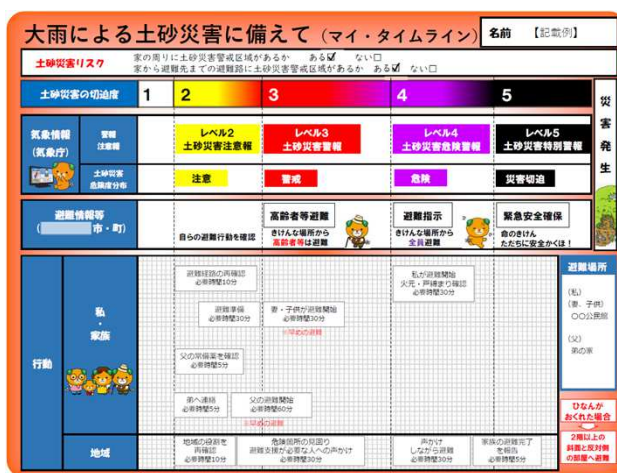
大雨による土砂災害に備えて（マイ・タイムライン）

名前 【記載例】

土砂災害リスク

家の周りに土砂災害警戒区域があるか　ある☑　ない□
家から避難先までの避難路に土砂災害警戒区域があるか　ある☑　ない□

土砂災害の切迫度

1

2

3

4

5

災害発生

気象情報（気象庁）

警報注意報

レベル2 土砂災害注意報

レベル3 土砂災害警報

レベル4 土砂災害危険警報

レベル5 土砂災害特別警報

土砂災害危険度分布

注意

警戒

危険

災害切迫

避難情報等（　　市・町）

自らの避難行動を確認

高齢者等避難

きけんな場所から高齢者等は避難

避難指示

きけんな場所から全員避難

緊急安全確保

命のきけん ただちに安全かくほ！

行動

私・家族

避難経路の再確認 必要時間10分

避難準備 必要時間30分

妻・子供が避難開始 必要時間30分

※早めの避難

父の常備薬を確認 必要時間5分

私が避難開始 火元・戸締まり確認 必要時間30分

弟へ連絡 必要時間5分

父の避難開始 必要時間60分

※早めの避難

避難場所

(私)
(妻、子供)
〇〇公民館

(父)
弟の家

地域

地域の役割を再確認 必要時間10分

危険箇所の見回り 避難支援が必要な人への声かけ 必要時間30分

声かけしながら避難 必要時間30分

家族の避難完了を報告 必要時間10分

ひなんがおくれた場合

2階以上の斜面と反対側の部屋へ避難